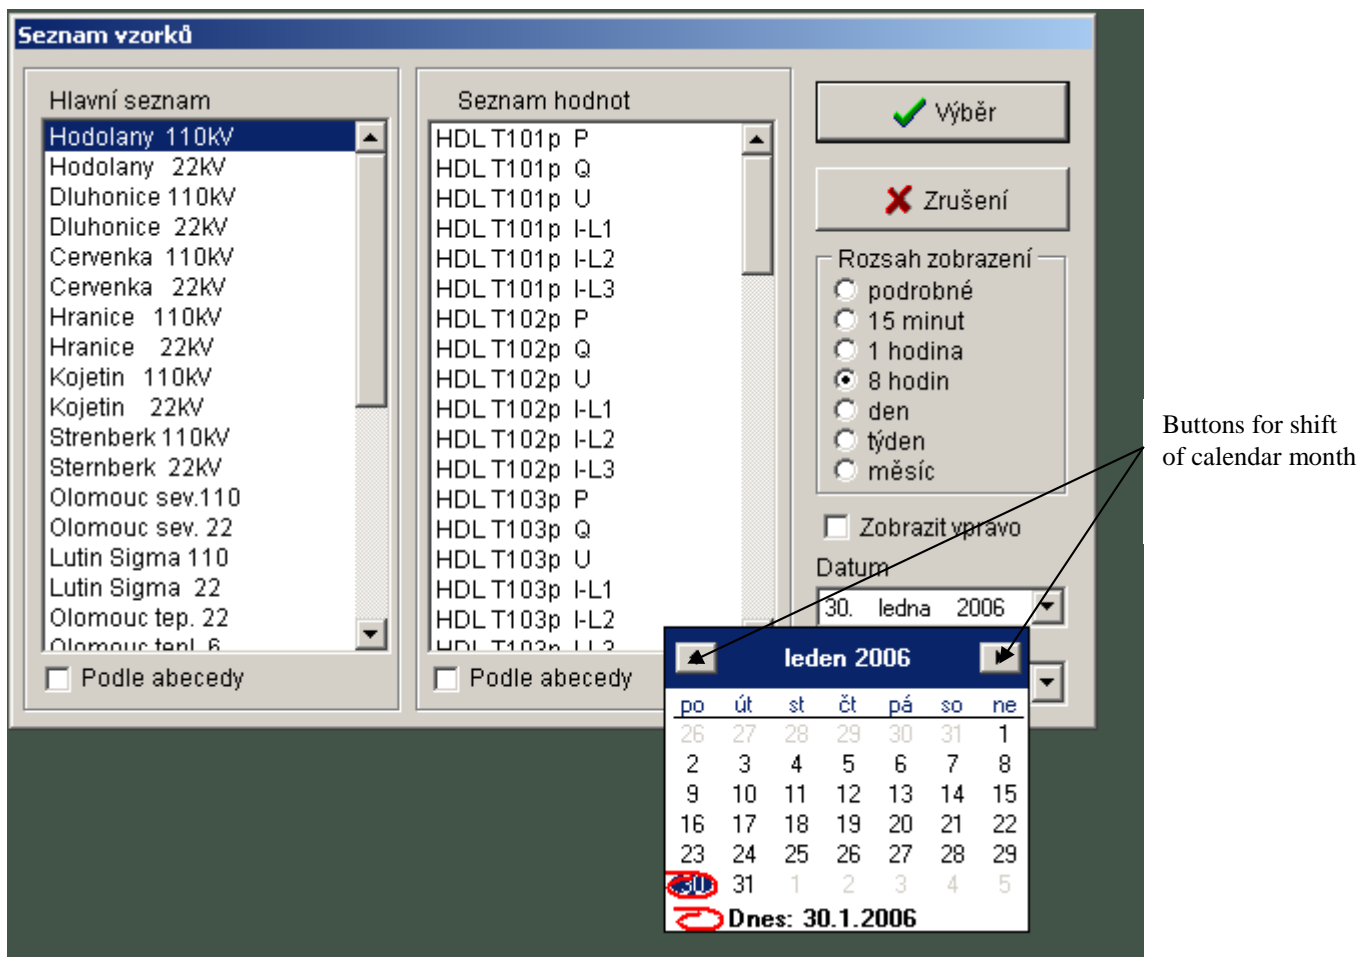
Seznam vzorků

Hlavní seznam

Hodolany 110kV
Hodolany 22kV
Dluhonice 110kV
Dluhonice 22kV
Cervenka 110kV
Cervenka 22kV
Hranice 110kV
Hranice 22kV
Kojetin 110kV
Kojetin 22kV
Strenberk 110kV
Sternberk 22kV
Olomouc sev.110
Olomouc sev. 22
Lutin Sigma 110
Lutin Sigma 22
Olomouc tep. 22
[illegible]

Podle abecedy

Seznam hodnot

HDL T101p P
HDL T101p Q
HDL T101p U
HDL T101p I-L1
HDL T101p I-L2
HDL T101p I-L3
HDL T102p P
HDL T102p Q
HDL T102p U
HDL T102p I-L1
HDL T102p I-L2
HDL T102p I-L3
HDL T103p P
HDL T103p Q
HDL T103p U
HDL T103p I-L1
HDL T103p I-L2
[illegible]

Podle abecedy

Výběr

Zrušení

Rozsah zobrazení
podrobné
15 minut
1 hodina
8 hodin
den
týden
měsíc

Zobrazit vpravo

Datum
30. ledna 2006

leden 2006

| po | út | st | čt | pá | so | ne |
|---|---|---|---|---|---|---|
| 26 | 27 | 28 | 29 | 30 | 31 | 1 |
| 2 | 3 | 4 | 5 | 6 | 7 | 8 |
| 9 | 10 | 11 | 12 | 13 | 14 | 15 |
| 16 | 17 | 18 | 19 | 20 | 21 | 22 |
| 23 | 24 | 25 | 26 | 27 | 28 | 29 |
| 30 | 31 | 1 | 2 | 3 | 4 | 5 |

Dnes: 30.1.2006

Buttons for shift of calendar month